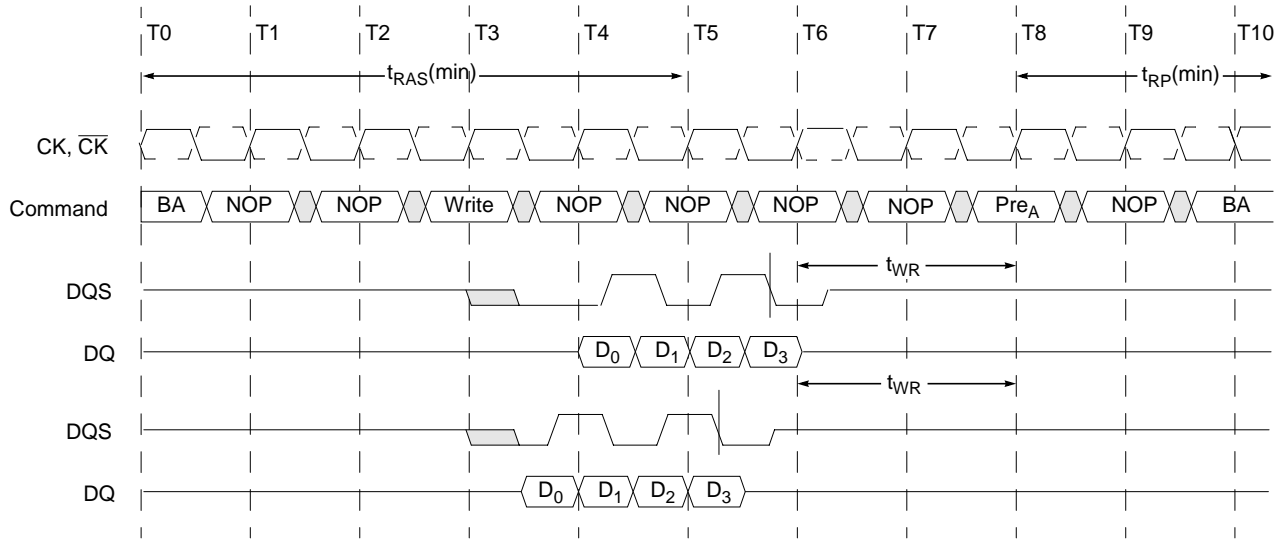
T0 T1 T2 T3 T4 T5 T6 T7 T8 T9 T10

$t_{RAS}$(min)

$t_{RP}$(min)

CK, $\overline{CK}$

Command

BA NOP NOP Write NOP NOP NOP NOP $Pre_A$ NOP BA

DQS

$t_{WR}$

DQ

$D_0$ $D_1$ $D_2$ $D_3$

$t_{WR}$

DQS

DQ

$D_0$ $D_1$ $D_2$ $D_3$